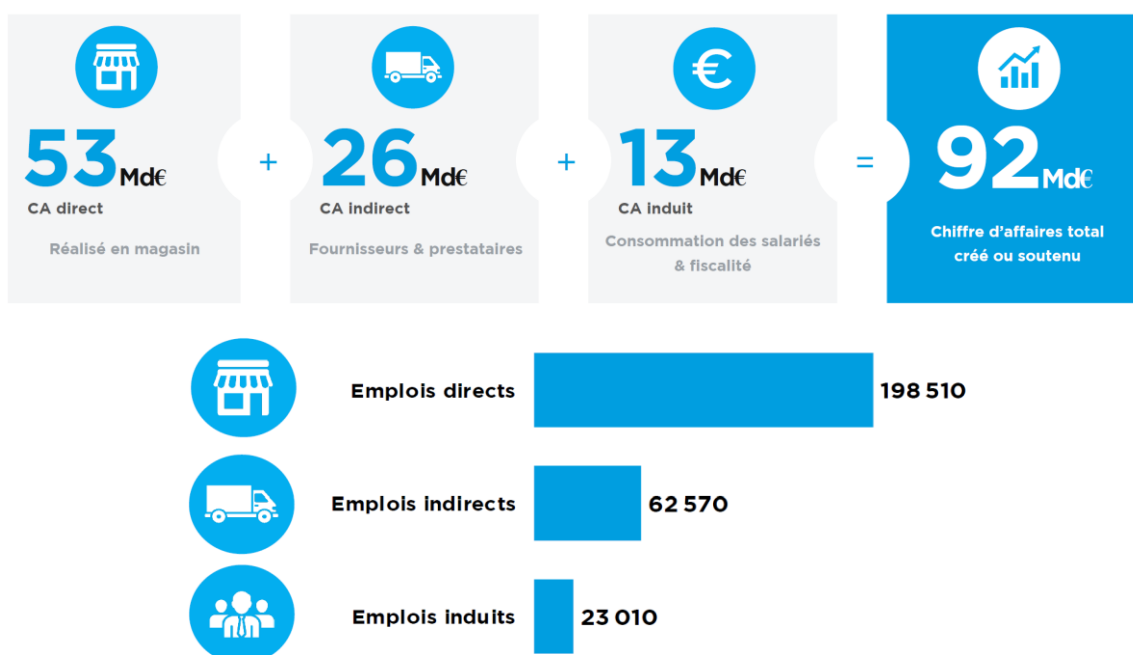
53Md€
CA direct
Réalisé en magasin

+

26Md€
CA indirect
Fournisseurs & prestataires

+

13Md€
CA induit
Consommation des salariés & fiscalité

=

92Md€
Chiffre d'affaires total créé ou soutenu

Emplois directs 198 510

Emplois indirects 62 570

Emplois induits 23 010